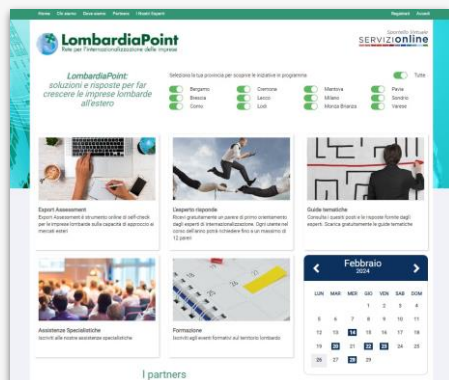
Home Chi siamo Dove siamo Partners I Nostri Esperti
Registrati Accedi

LombardiaPoint
Rete per l'internazionalizzazione delle imprese

Sportello Virtuale
SERVIZIonline

LombardiaPoint:
soluzioni e risposte per far crescere le imprese lombarde all'estero

Seleziona la tua provincia per scoprire le iniziative in programma
Tutte

Bergamo
Brescia
Como
Cremona
Lecco
Lodi
Mantova
Milano
Monza Brianza
Pavia
Sondrio
Varese

Export Assessment
Export Assessment è strumento online di self-check per le imprese lombarde sulla capacità di approccio ai mercati esteri

L'esperto risponde
Ricevi gratuitamente un parere di primo orientamento dagli esperti di internazionalizzazione. Ogni utente nel corso dell'anno potrà richiedere fino a un massimo di 12 pareri

Guide tematiche
Consulta i quesiti posti e le risposte fornite dagli esperti. Scarica gratuitamente le guide tematiche

Assistenze Specialistiche
Iscriviti alle nostre assistenze specialistiche

Formazione
Iscriviti agli eventi formativi sul territorio lombardo

Febbraio
2024

| LUN | MAR | MER | GIO | VEN | SAB | DOM |
|---|---|---|---|---|---|---|
| | | | 1 | 2 | 3 | 4 |
| 5 | 6 | 7 | 8 | 9 | 10 | 11 |
| 12 | 13 | 14 | 15 | 16 | 17 | 18 |
| 19 | 20 | 21 | 22 | 23 | 24 | 25 |
| 26 | 27 | 28 | 29 | | | |

I partners